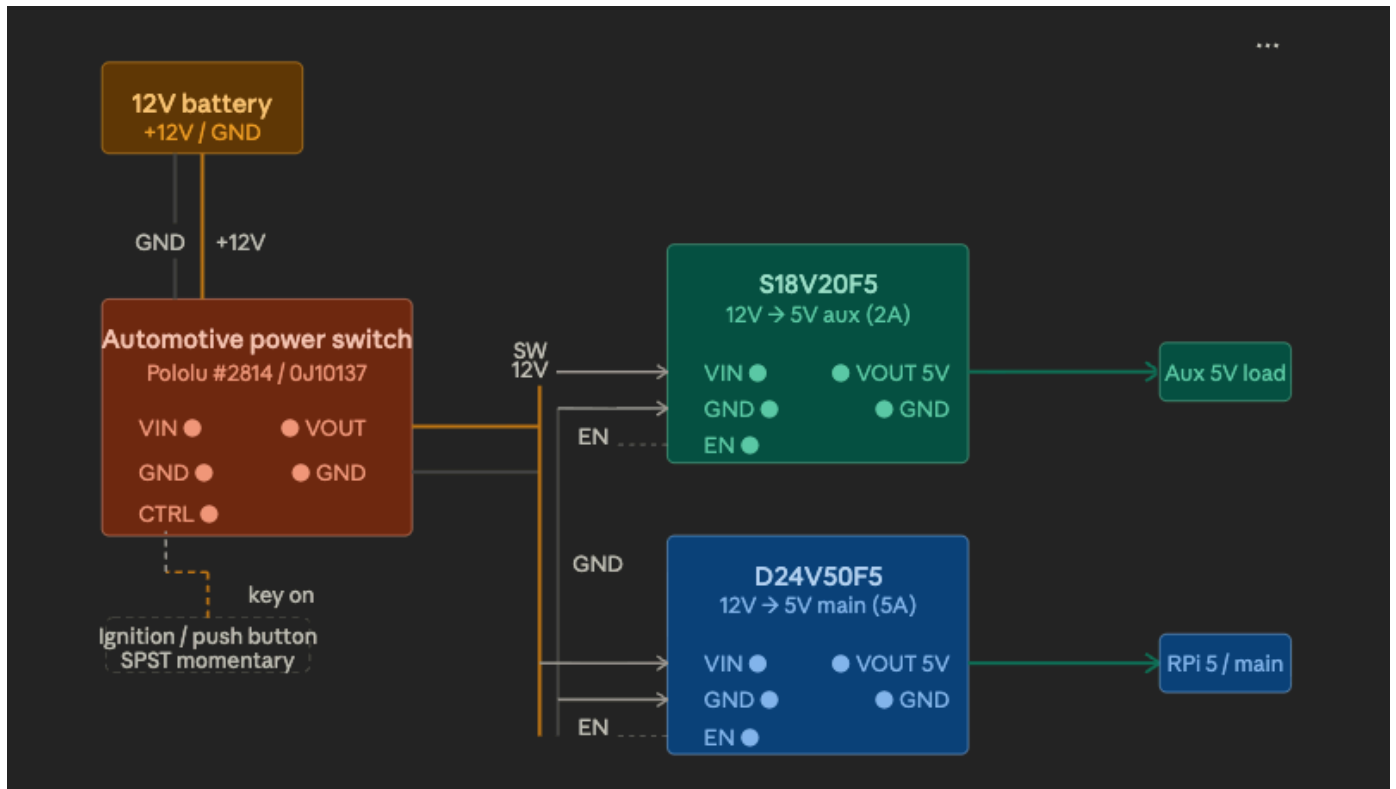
...

12V battery
+12V / GND

GND +12V

Automotive power switch
Pololu #2814 / 0J10137

VIN VOUT
GND GND
CTRL

key on

Ignition / push button
SPST momentary

SW
12V

GND

S18V20F5
12V → 5V aux (2A)

VIN VOUT 5V
GND GND
EN EN

Aux 5V load

D24V50F5
12V → 5V main (5A)

VIN VOUT 5V
GND GND
EN EN

RPi 5 / main